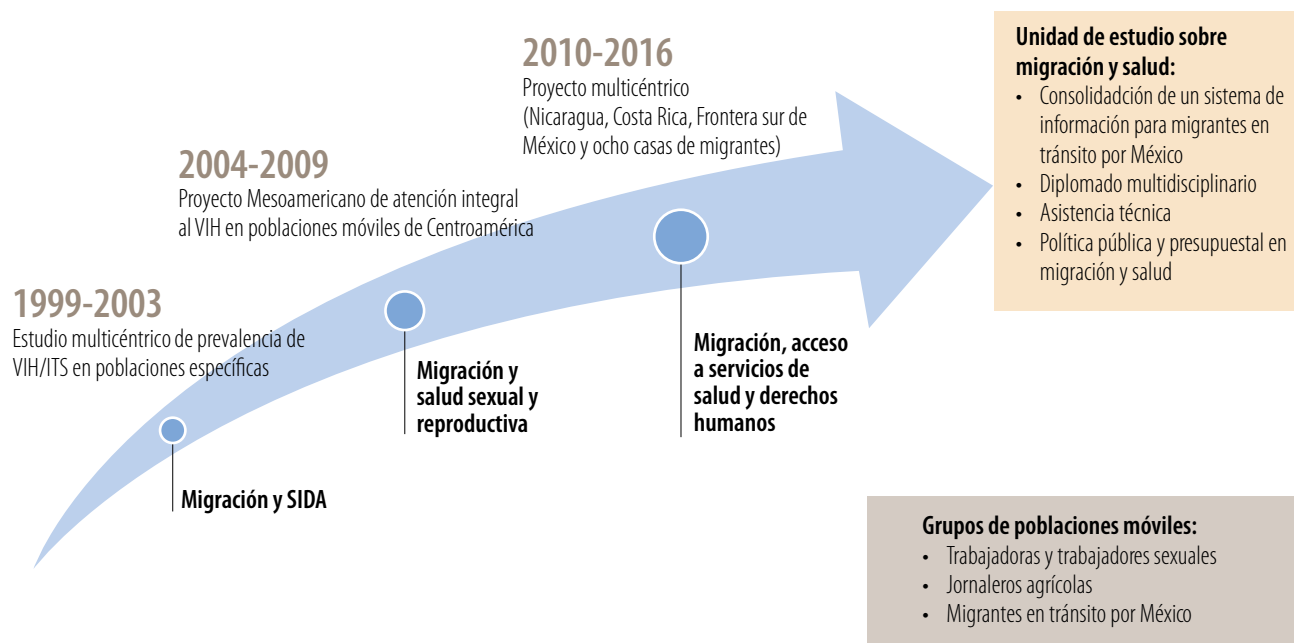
2010-2016
Proyecto multicéntrico (Nicaragua, Costa Rica, Frontera sur de México y ocho casas de migrantes)

2004-2009
Proyecto Mesoamericano de atención integral al VIH en poblaciones móviles de Centroamérica

1999-2003
Estudio multicéntrico de prevalencia de VIH/ITS en poblaciones específicas

Migración y SIDA

Migración y salud sexual y reproductiva

Migración, acceso a servicios de salud y derechos humanos

Unidad de estudio sobre migración y salud:
• Consolidadción de un sistema de información para migrantes en tránsito por México
• Diplomado multidisciplinario
• Asistencia técnica
• Política pública y presupuestal en migración y salud

Grupos de poblaciones móviles:
• Trabajadoras y trabajadores sexuales
• Jornaleros agrícolas
• Migrantes en tránsito por México